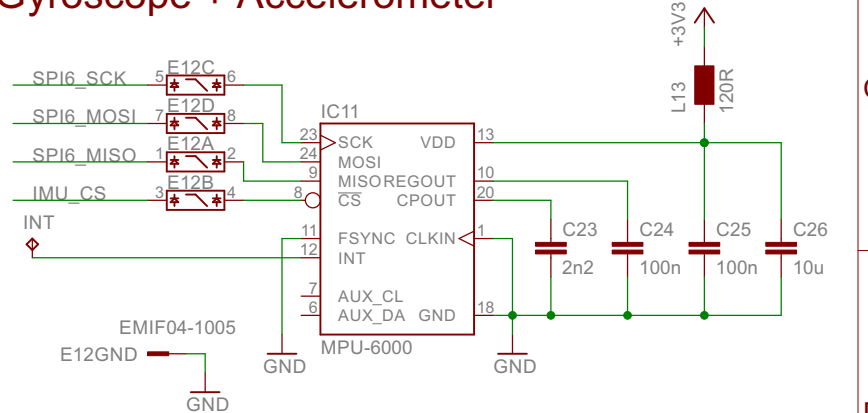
Gyroscope + Accelerometer

+3V3

L13 120R

SPI6_SCK 5 E12C 6
SPI6_MOSI 7 E12D 8
SPI6_MISO 1 E12A 2
IMU_CS 3 E12B 4

INT

IC11
23 SCK
24 MOSI
9 MISO
8 $\overline{CS}$
11 FSYNC
12 INT
7 AUX_CL
6 AUX_DA

VDD 13
REGOUT 10
CPOUT 20
CLKIN 1
GND 18

MPU-6000

C23 2n2
C24 100n
C25 100n
C26 10u

GND
GND

EMIF04-1005
E12GND
GND